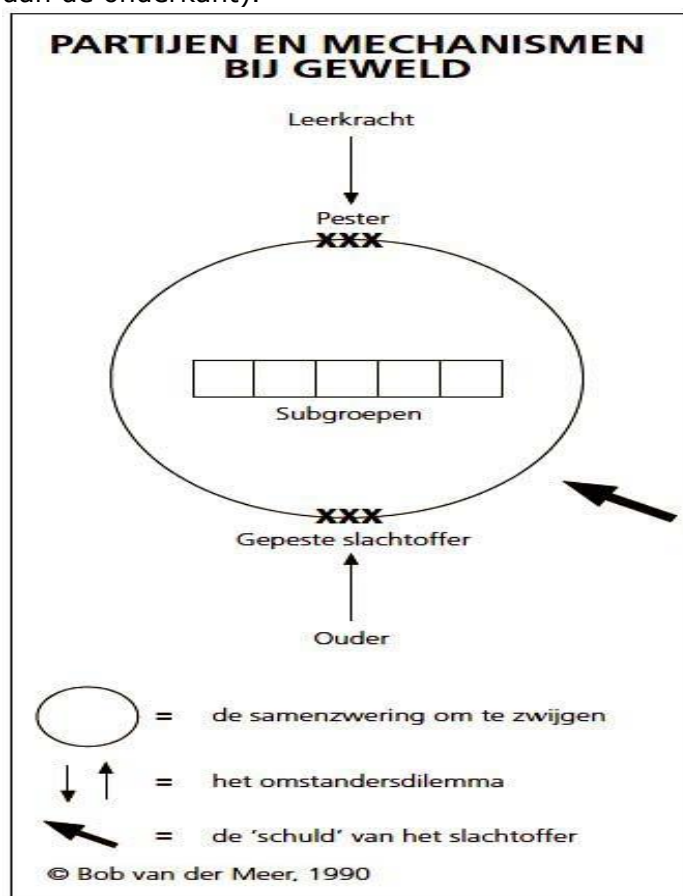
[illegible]aan de onderkant).

PARTIJEN EN MECHANISMEN BIJ GEWELD

Leerkracht

Pester
XXX

Subgroepen

XXX
Gepeste slachtoffer

Ouder

= de samenzwering om te zwijgen

= het omstandersdilemma

= de 'schuld' van het slachtoffer

© Bob van der Meer, 1990